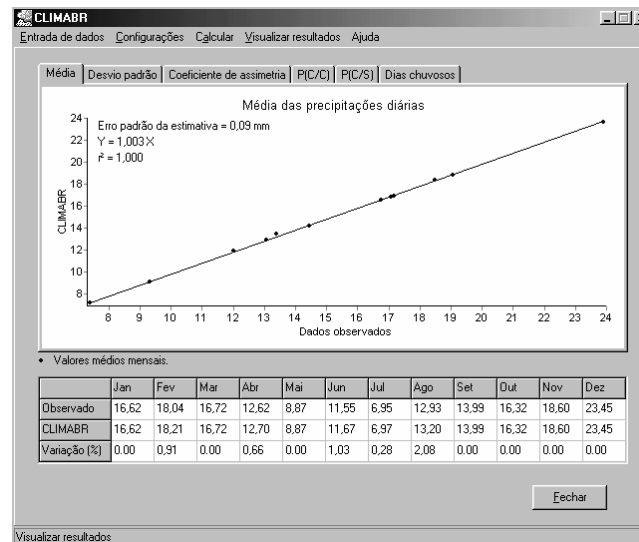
CLIMABR

Entrada de dados Configurações Calcular Visualizar resultados Ajuda

Média | Desvio padrão | Coeficiente de assimetria | P(C/C) | P(C/S) | Dias chuvosos

Média das precipitações diárias

Erro padrão da estimativa = 0,09 mm
Y = 1,003 X
r² = 1,000

CLIMABR

24
22
20
18
16
14
12
10
8

8 9 10 11 12 13 14 15 16 17 18 19 20 21 22 23 24

Dados observados

• Valores médios mensais.

| | Jan | Fev | Mar | Abr | Mai | Jun | Jul | Ago | Set | Out | Nov | Dez |
|---|---|---|---|---|---|---|---|---|---|---|---|---|
| Observado | 16,62 | 18,04 | 16,72 | 12,62 | 8,87 | 11,55 | 6,95 | 12,93 | 13,99 | 16,32 | 18,60 | 23,45 |
| CLIMABR | 16,62 | 18,21 | 16,72 | 12,70 | 8,87 | 11,67 | 6,97 | 13,20 | 13,99 | 16,32 | 18,60 | 23,45 |
| Variação (%) | 0.00 | 0,91 | 0.00 | 0,66 | 0.00 | 1,03 | 0,28 | 2,08 | 0.00 | 0.00 | 0.00 | 0.00 |

Fechar

Visualizar resultados